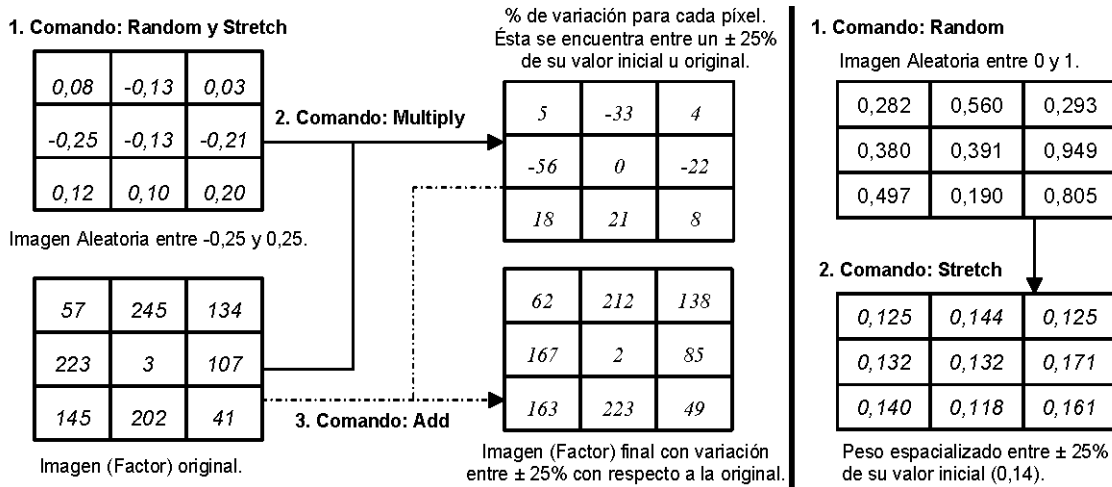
1. Comando: Random y Stretch

| 0,08 | -0,13 | 0,03 |
|---|---|---|
| -0,25 | -0,13 | -0,21 |
| 0,12 | 0,10 | 0,20 |

Imagen Aleatoria entre -0,25 y 0,25.

| 57 | 245 | 134 |
|---|---|---|
| 223 | 3 | 107 |
| 145 | 202 | 41 |

Imagen (Factor) original.

2. Comando: Multiply

3. Comando: Add

% de variación para cada píxel. Ésta se encuentra entre un ± 25% de su valor inicial u original.

| 5 | -33 | 4 |
|---|---|---|
| -56 | 0 | -22 |
| 18 | 21 | 8 |

| 62 | 212 | 138 |
|---|---|---|
| 167 | 2 | 85 |
| 163 | 223 | 49 |

Imagen (Factor) final con variación entre ± 25% con respecto a la original.

1. Comando: Random

Imagen Aleatoria entre 0 y 1.

| 0,282 | 0,560 | 0,293 |
|---|---|---|
| 0,380 | 0,391 | 0,949 |
| 0,497 | 0,190 | 0,805 |

2. Comando: Stretch

| 0,125 | 0,144 | 0,125 |
|---|---|---|
| 0,132 | 0,132 | 0,171 |
| 0,140 | 0,118 | 0,161 |

Peso espacializado entre ± 25% de su valor inicial (0,14).